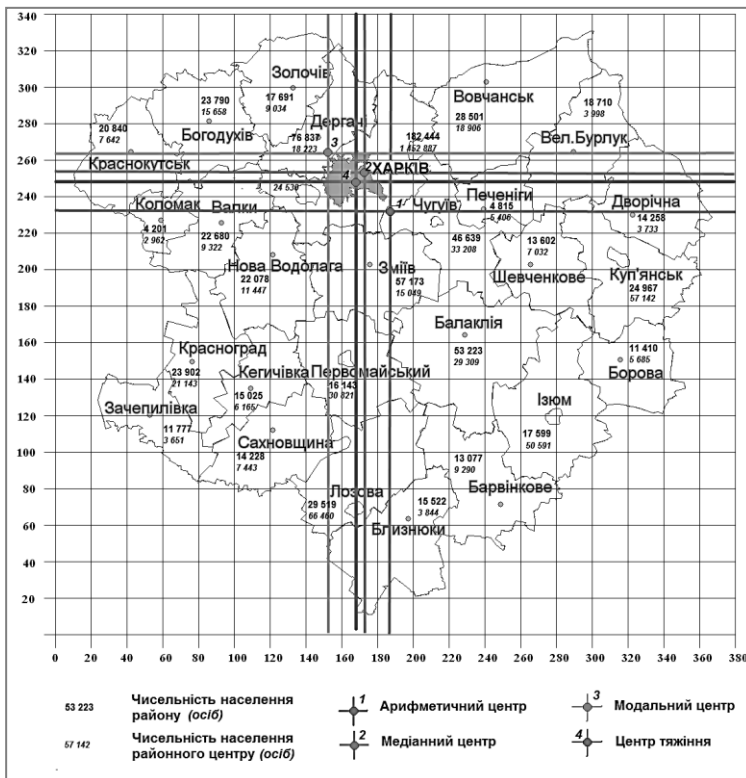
340
320
300
280
260
240
220
200
180
160
140
120
100
80
60
40
20

0 20 40 60 80 100 120 140 160 180 200 220 240 260 280 300 320 340 360 380

Золочів
17 691
9 034

23 790
15 658
Богодухів

20 840
7 642
Краснокутськ

Дергачі
76 837
18 223
3

Вовчанськ
28 501
18 906

18 710
3 998
Вел.Бурлук

182 444
1 462 887
2
ХАРКІВ
4
24 530

Печеніги
4 815
5 406
1
Чугуїв

Дворічна
14 258
3 733

Коломак
4 201
2 962

Валки
22 680
9 322

Нова Водолага
22 078
11 447

Зміїв
57 173
15 049

46 539
33 208

13 602
7 032
Шевченкове

Куп'янськ
24 967
57 142

Балаклія
53 223
29 309

Красноград
23 902
21 143

Кегичівка
15 025
6 165

Первомайський
16 143
30 821

11 410
5 685
Борова

Зачепилівка
11 777
3 651

Сахновщина
14 228
7 443

Ізюм
17 599
50 591

13 077
9 290
Барвінкове

29 519
66 460
Лозова

15 522
3 844
Близнюки

53 223 Чисельність населення району (осіб)
57 142 Чисельність населення районного центру (осіб)
1 Арифметичний центр
2 Медіанний центр
3 Модальний центр
4 Центр тяжіння